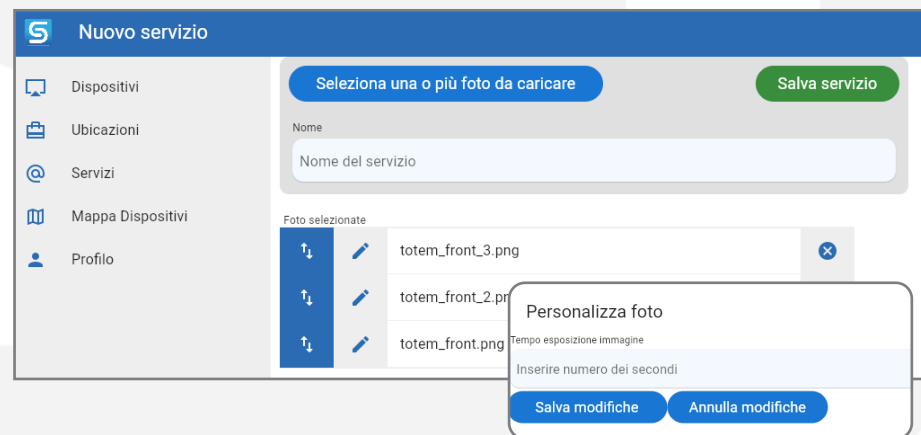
Nuovo servizio

Dispositivi
Ubicazioni
Servizi
Mappa Dispositivi
Profilo

Seleziona una o più foto da caricare

Salva servizio

Nome

Nome del servizio

Foto selezionate

totem_front_3.png

totem_front_2.pn

totem_front.png

Personalizza foto

Tempo esposizione immagine

Inserire numero dei secondi

Salva modifiche

Annulla modifiche